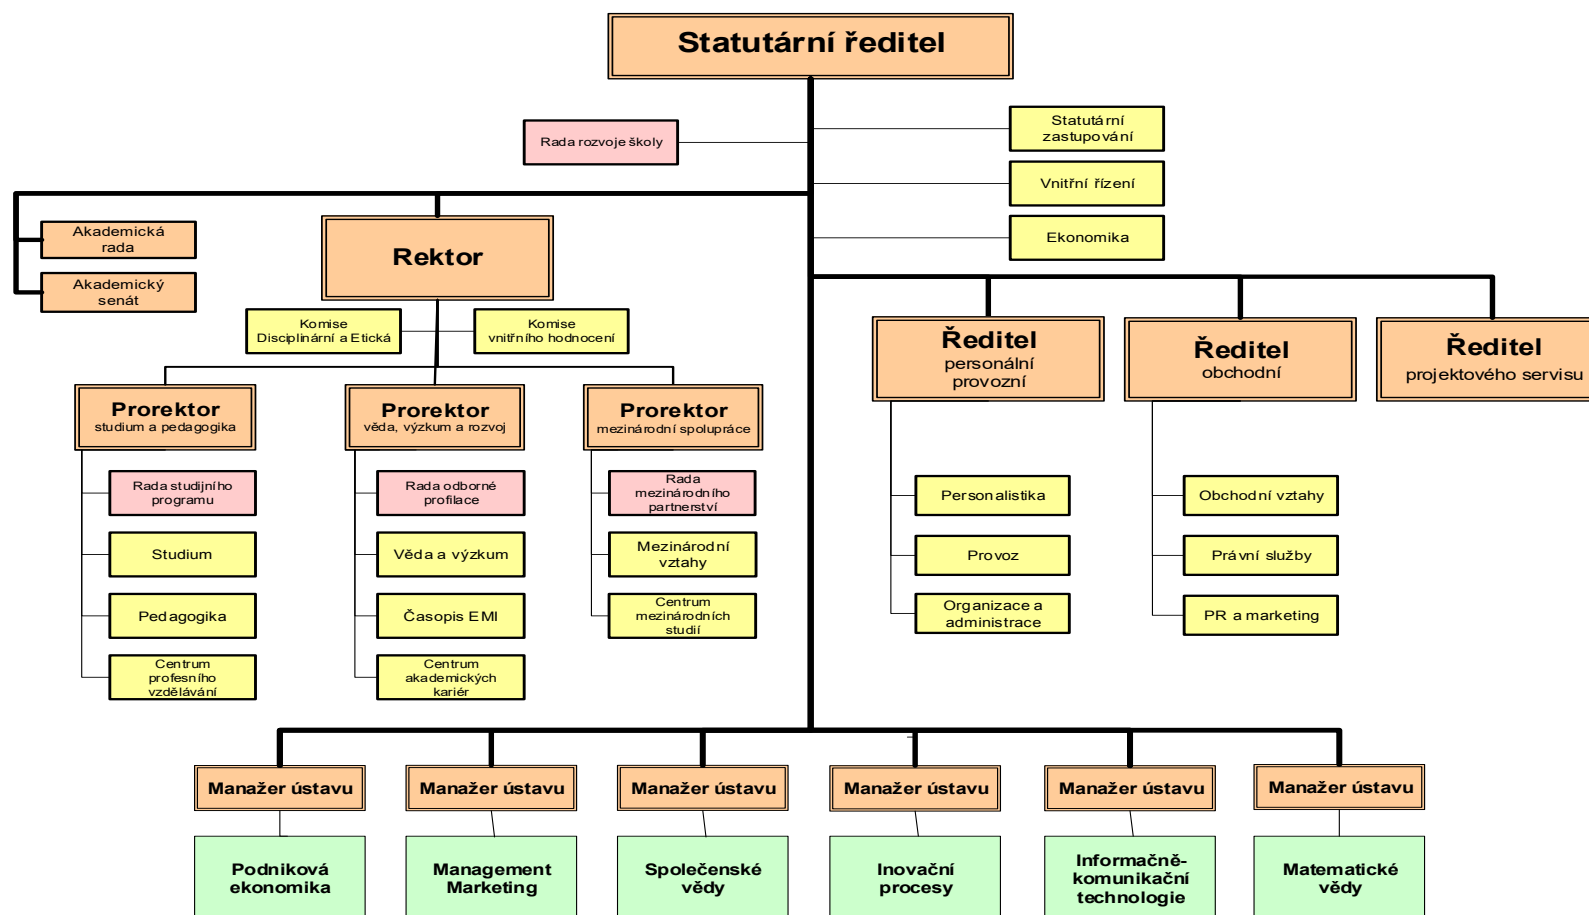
Statutární ředitel

Rada rozvoje školy

Statutární zastupování

Vnitřní řízení

Ekonomika

Akademická rada

Akademický senát

Rektor

Komise Disciplinární a Etická

Komise vnitřního hodnocení

Prorektor
studium a pedagogika

Rada studijního programu

Studium

Pedagogika

Centrum profesního vzdělávání

Prorektor
věda, výzkum a rozvoj

Rada odborné profilace

Věda a výzkum

Časopis EMI

Centrum akademických kariér

Prorektor
mezinárodní spolupráce

Rada mezinárodního partnerství

Mezinárodní vztahy

Centrum mezinárodních studií

Ředitel
personální provozní

Personalistika

Provoz

Organizace a administrace

Ředitel
obchodní

Obchodní vztahy

Právní služby

PR a marketing

Ředitel
projektového servisu

Manažer ústavu

Podniková ekonomika

Manažer ústavu

Management Marketing

Manažer ústavu

Společenské vědy

Manažer ústavu

Inovační procesy

Manažer ústavu

Informačně-komunikační technologie

Manažer ústavu

Matematické vědy